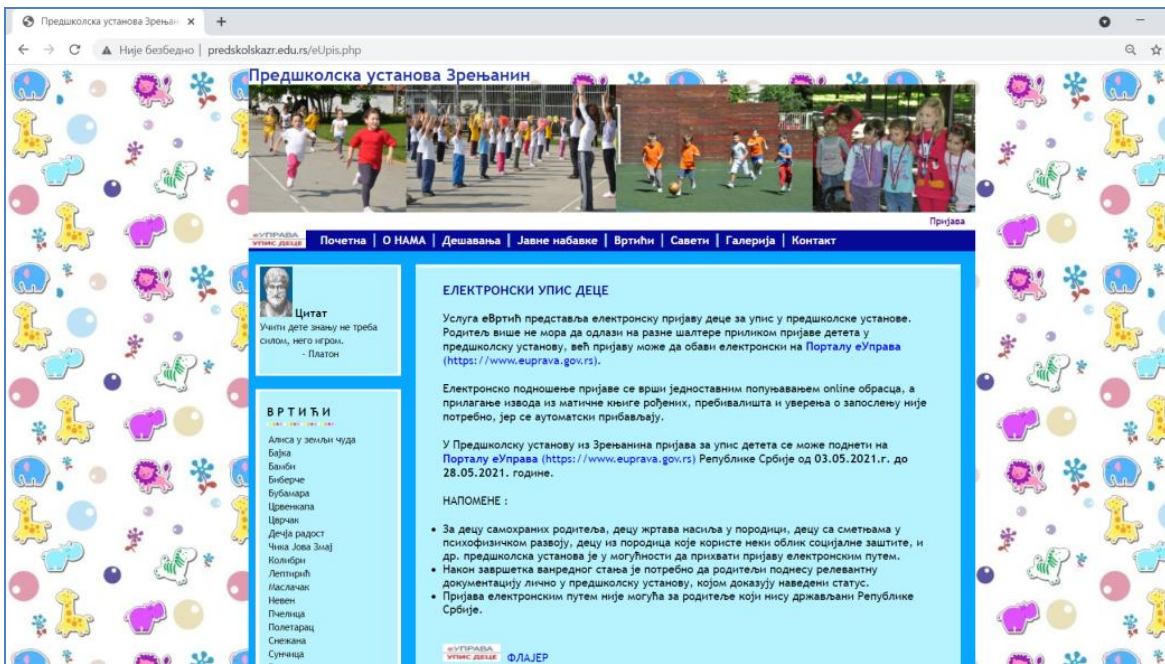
Предшколска установа Зрењан ×

Није безбедно | predskolskazr.edu.rs/eUpis.php

Предшколска установа Зрењанин

Пријава

еУПРАВА УПИС ДЕЦЕ

Почетна | О НАМА | Дешавања | Јавне набавке | Вртићи | Савети | Галерија | Контакт

Цитат
Учити дете знању не треба силом, него игром.
- Платон

ВРТИЋИ

Алиса у земљи чуда
Бајка
Бамби
Биберче
Бубамара
Црвенкапа
Цврчак
Дечја радост
Чика Јова Змај
Колибри
Лептирић
Маслачак
Невен
Пчелица
Полетарац
Снежана
Сунчица

ЕЛЕКТРОНСКИ УПИС ДЕЦЕ

Услуга еВртић представља електронску пријаву деце за упис у предшколске установе. Родитељ више не мора да одлази на разне шалтере приликом пријаве детета у предшколску установу, већ пријаву може да обави електронски на Порталу еУправа (https://www.euprava.gov.rs).

Електронско подношење пријаве се врши једноставним попуњавањем online обрасца, а прилагање извода из матичне књиге рођених, пребивалишта и уверења о запослењу није потребно, јер се аутоматски прибављају.

У Предшколску установу из Зрењанина пријава за упис детета се може поднети на Порталу еУправа (https://www.euprava.gov.rs) Републике Србије од 03.05.2021.г. до 28.05.2021. године.

НАПОМЕНЕ :

• За децу самохраних родитеља, децу жртава насиља у породици, децу са сметњама у психофизичком развоју, децу из породица које користе неки облик социјалне заштите, и др. предшколска установа је у могућности да прихвати пријаву електронским путем.
• Након завршетка ванредног стања је потребно да родитељи поднесу релевантну документацију лично у предшколску установу, којом доказују наведени статус.
• Пријава електронским путем није могућа за родитеље који нису држављани Републике Србије.

еУПРАВА УПИС ДЕЦЕ ФЛАЈЕР